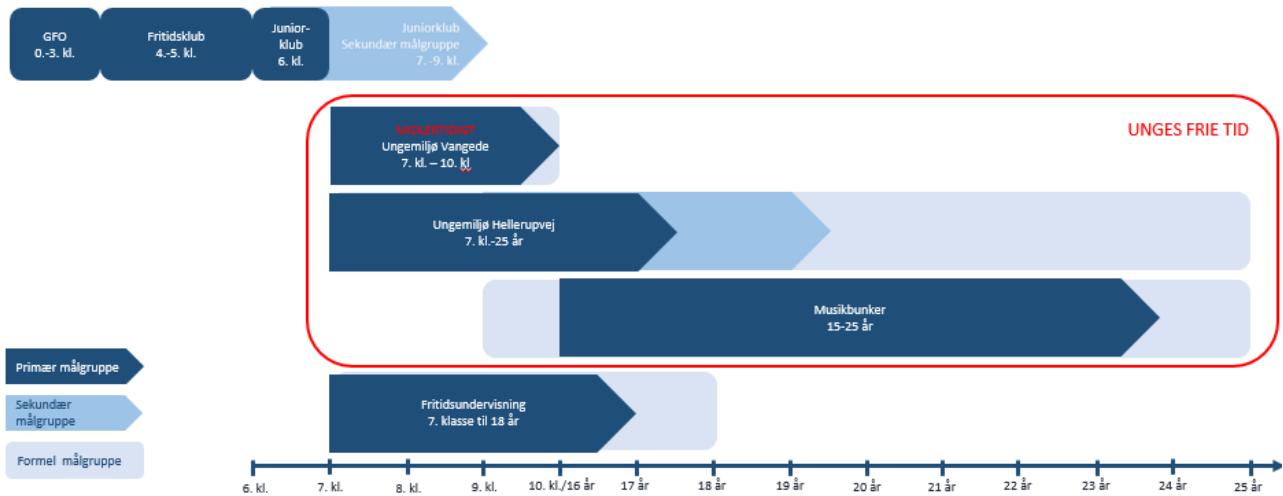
GFO
0.-3. kl.

Fritidsklub
4.-5. kl.

Junior-
klub
6. kl.

Juniorklub
Sekundær målgruppe
7.-9. kl.

MIDLERTIDIGT
Ungemiljø Vangede
7. kl. – 10. kl

UNGES FRIE TID

Ungemiljø Hellerupvej
7. kl.-25 år

Musikbunker
15-25 år

Primær målgruppe

Sekundær målgruppe

Formel målgruppe

Fritidsundervisning
7. klasse til 18 år

6. kl. 7. kl. 8. kl. 9. kl. 10. kl./16 år 17 år 18 år 19 år 20 år 21 år 22 år 23 år 24 år 25 år